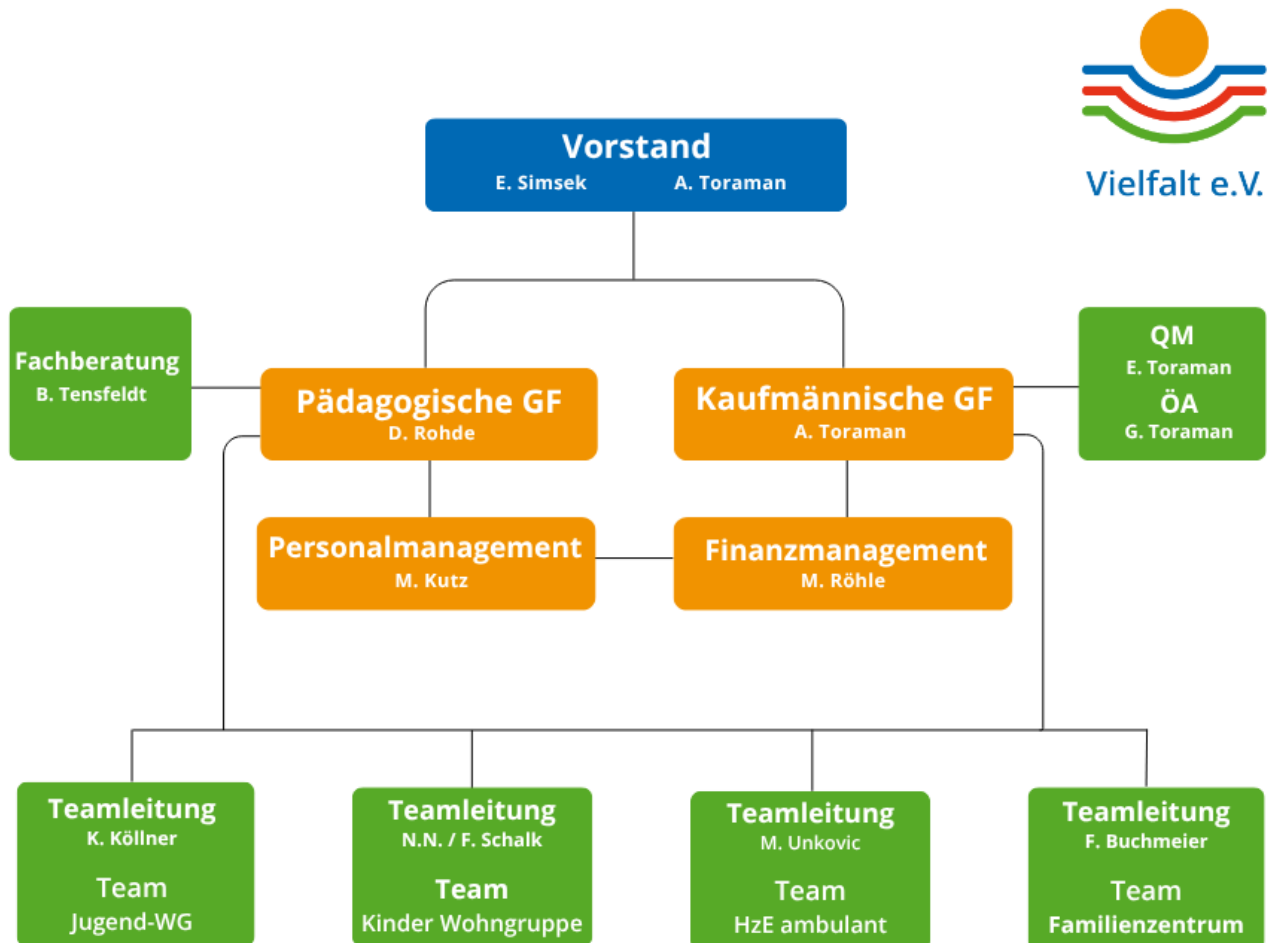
Vielfalt e.V.

Vorstand
E. Simsek A. Toraman

Fachberatung
B. Tensfeldt

Pädagogische GF
D. Rohde

Kaufmännische GF
A. Toraman

QM
E. Toraman
ÖA
G. Toraman

Personalmanagement
M. Kutz

Finanzmanagement
M. Röhle

Teamleitung
K. Köllner
Team
Jugend-WG

Teamleitung
N.N. / F. Schalk
Team
Kinder Wohngruppe

Teamleitung
M. Unkovic
Team
HzE ambulant

Teamleitung
F. Buchmeier
Team
Familienzentrum